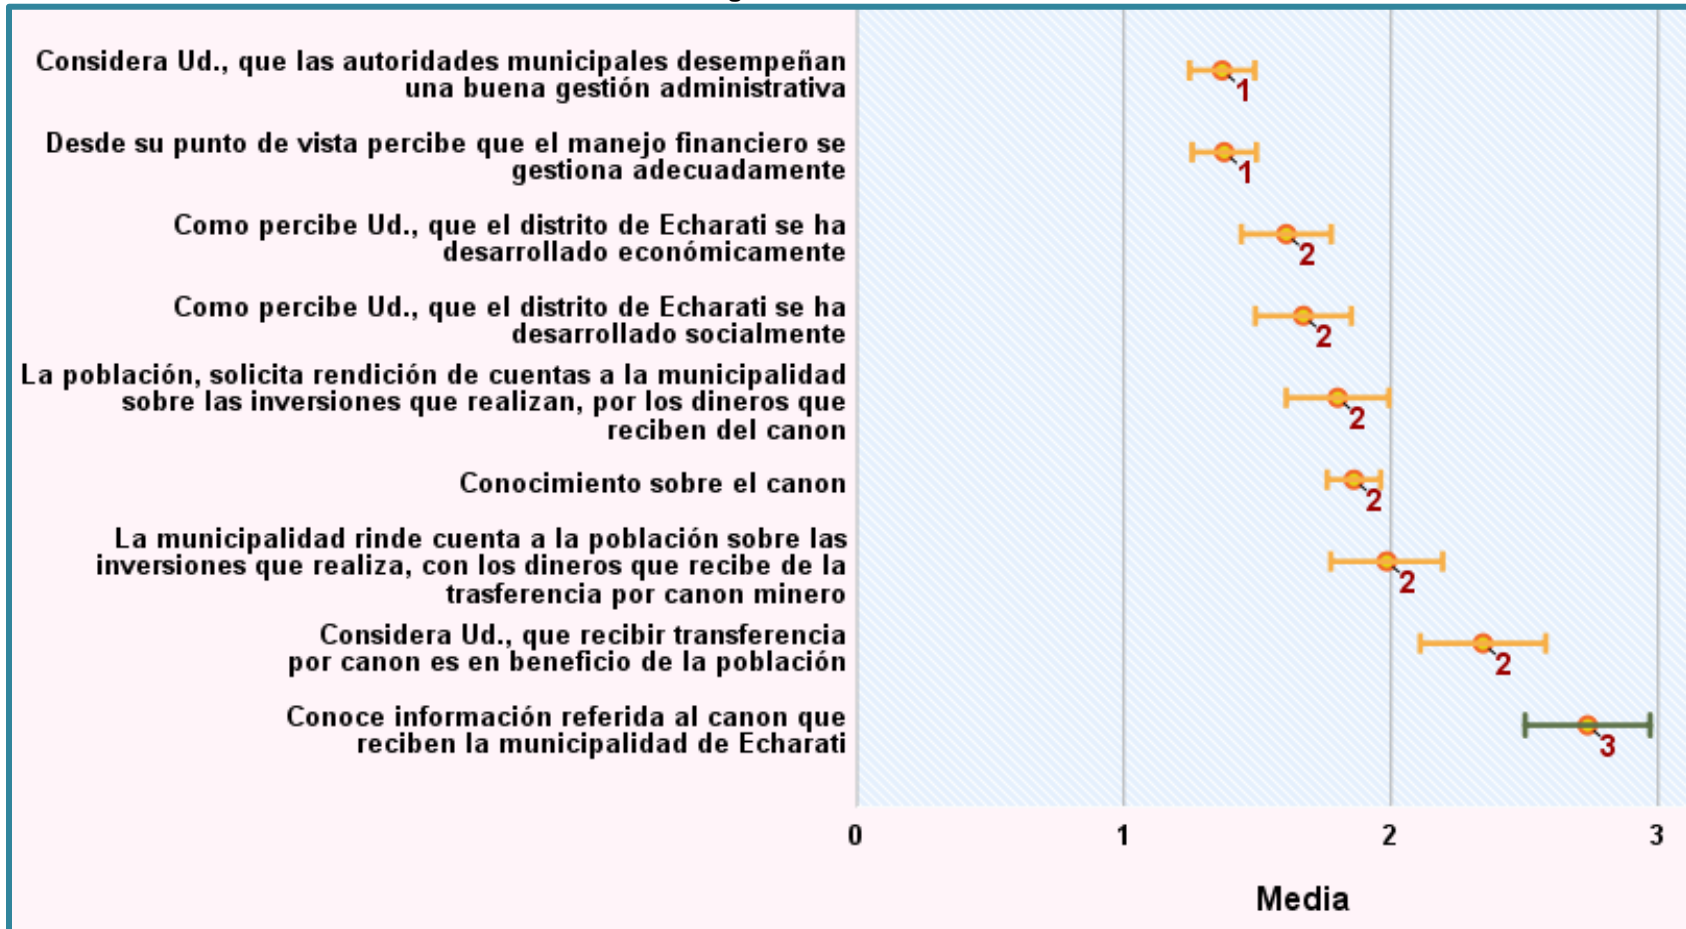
Considera Ud., que las autoridades municipales desempeñan una buena gestión administrativa
1

Desde su punto de vista percibe que el manejo financiero se gestiona adecuadamente
1

Como percibe Ud., que el distrito de Echarati se ha desarrollado económicamente
2

Como percibe Ud., que el distrito de Echarati se ha desarrollado socialmente
2

La población, solicita rendición de cuentas a la municipalidad sobre las inversiones que realizan, por los dineros que reciben del canon
2

Conocimiento sobre el canon
2

La municipalidad rinde cuenta a la población sobre las inversiones que realiza, con los dineros que recibe de la trasferencia por canon minero
2

Considera Ud., que recibir transferencia por canon es en beneficio de la población
2

Conoce información referida al canon que reciben la municipalidad de Echarati
3

0 1 2 3

Media